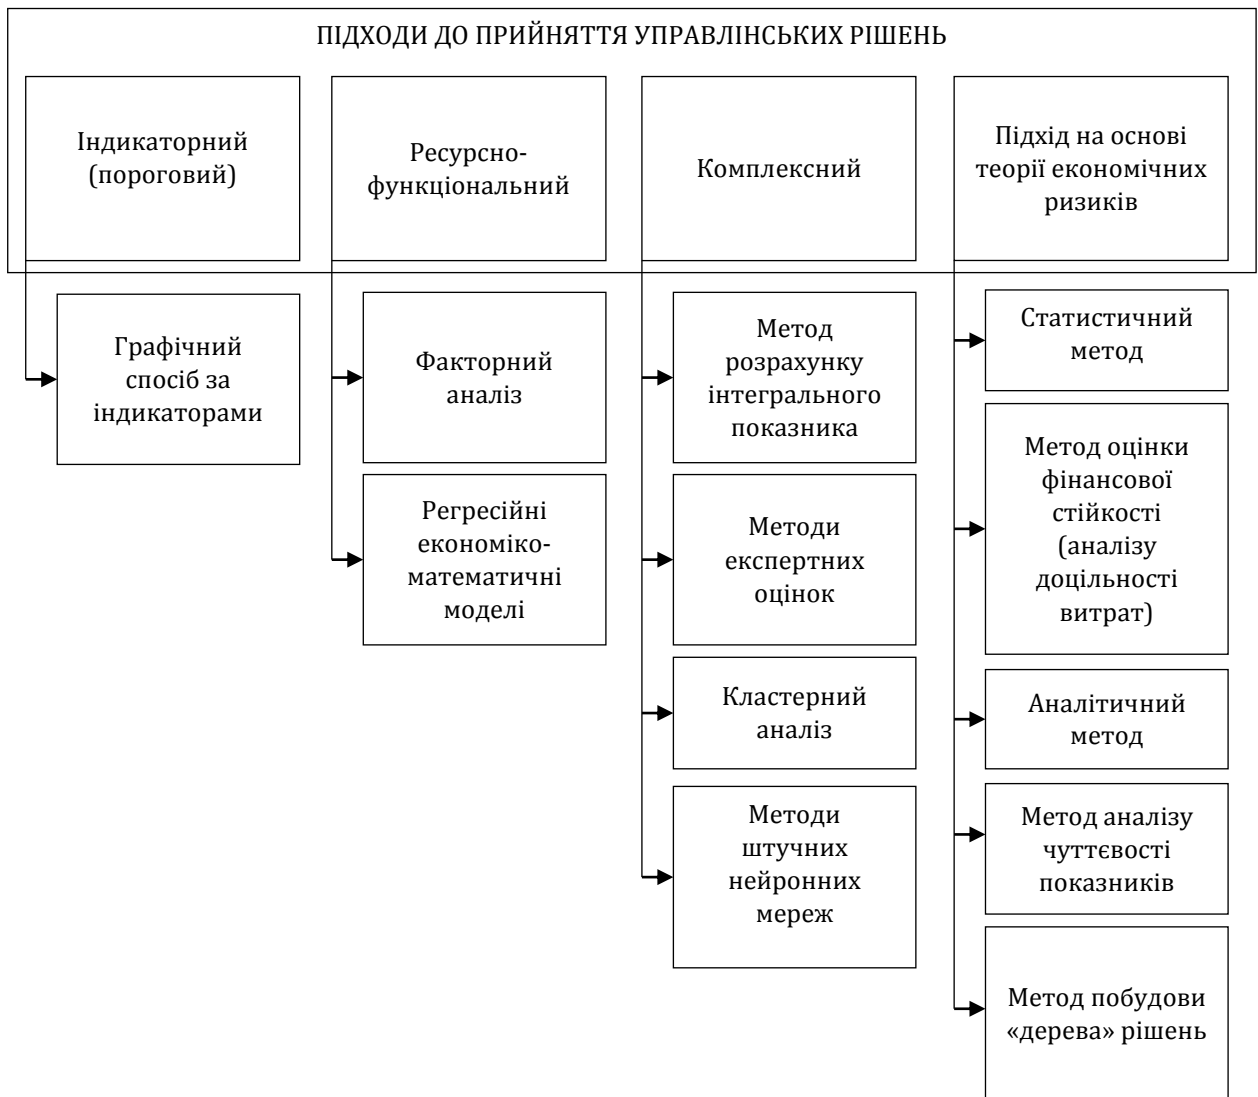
ПІДХОДИ ДО ПРИЙНЯТТЯ УПРАВЛІНСЬКИХ РІШЕНЬ

Індикаторний (пороговий)

Ресурсно-функціональний

Комплексний

Підхід на основі теорії економічних ризиків

Графічний спосіб за індикаторами

Факторний аналіз

Регресійні економіко-математичні моделі

Метод розрахунку інтегрального показника

Методи експертних оцінок

Кластерний аналіз

Методи штучних нейронних мереж

Статистичний метод

Метод оцінки фінансової стійкості (аналізу доцільності витрат)

Аналітичний метод

Метод аналізу чуттєвості показників

Метод побудови «дерева» рішень